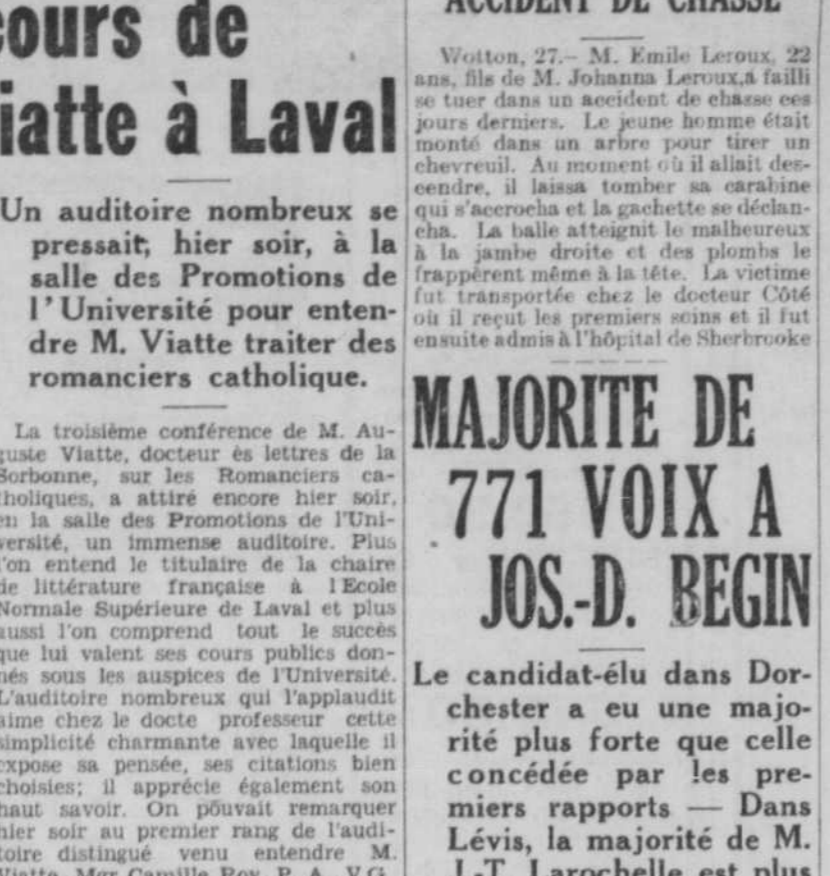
cours de
iatte à Laval

Un auditoire nombreux se pressait, hier soir, à la salle des Promotions de l'Université pour entendre M. Viatte traiter des romanciers catholique.

La troisième conférence de M. Auguste Viatte, docteur ès lettres de la Sorbonne, sur les Romanciers catholiques, a attiré encore hier soir, en la salle des Promotions de l'Université, un immense auditoire. Plus l'on entend le titulaire de la chaire de littérature française à l'Ecole Normale Supérieure de Laval et plus aussi l'on comprend tout le succès que lui valent ses cours publics donnés sous les auspices de l'Université. L'auditoire nombreux qui l'applaudit aime chez le docte professeur cette simplicité charmante avec laquelle il expose sa pensée, ses citations bien choisies; il apprécie également son haut savoir. On pouvait remarquer hier soir au premier rang de l'auditoire distingué venu entendre M. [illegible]

ACCIDENT DE CHASSE

Wotton, 27.— M. Emile Leroux, 22 ans, fils de M. Johanna Leroux, a failli se tuer dans un accident de chasse ces jours derniers. Le jeune homme était monté dans un arbre pour tirer un chevreuil. Au moment où il allait descendre, il laissa tomber sa carabine qui s'accrocha et la gachette se déclancha. La balle atteignit le malheureux à la jambe droite et des plombs le frappèrent même à la tête. La victime fut transportée chez le docteur Côté où il reçut les premiers soins et il fut ensuite admis à l'hôpital de Sherbrooke

MAJORITE DE 771 VOIX A JOS.-D. BEGIN

Le candidat-élu dans Dorchester a eu une majorité plus forte que celle concédée par les premiers rapports — Dans Lévis, la majorité de M. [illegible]